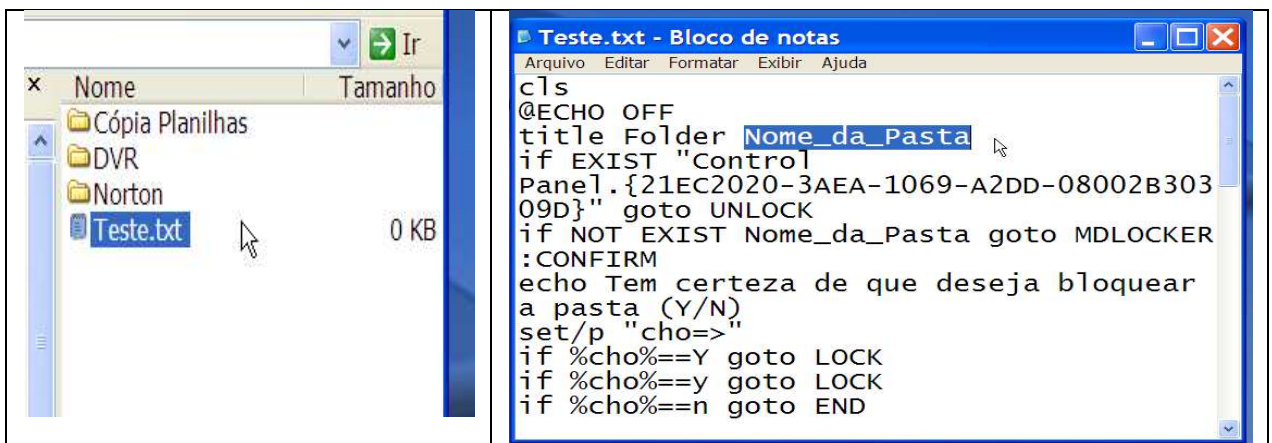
Ir

×

Nome

Tamanho

Cópia Planilhas

DVR

Norton

Teste.txt

0 KB

Teste.txt - Bloco de notas

Arquivo Editar Formatar Exibir Ajuda

cls
@ECHO OFF
title Folder Nome_da_Pasta
if EXIST "Control Panel.{21EC2020-3AEA-1069-A2DD-08002B30309D}" goto UNLOCK
if NOT EXIST Nome_da_Pasta goto MDLOCKER
:CONFIRM
echo Tem certeza de que deseja bloquear a pasta (Y/N)
set/p "cho=>"
if %cho%==Y goto LOCK
if %cho%==y goto LOCK
if %cho%==n goto END